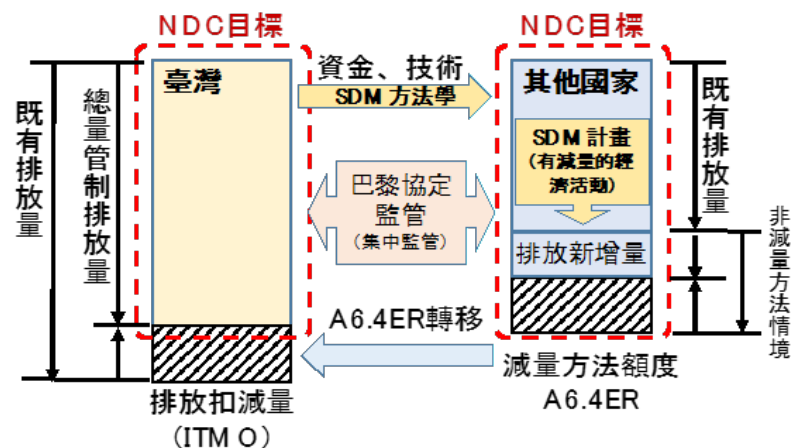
NDC目標

NDC目標

既有排放量

總量管制排放量

臺灣

資金、技術

SDM 方法學

其他國家

SDM 計畫
(有減量的經濟活動)

既有排放量

巴黎協定
監管
(集中監管)

排放新增量

非減量方法情境

A6.4ER轉移

減量方法額度
A6.4ER

排放扣減量
(ITM O)